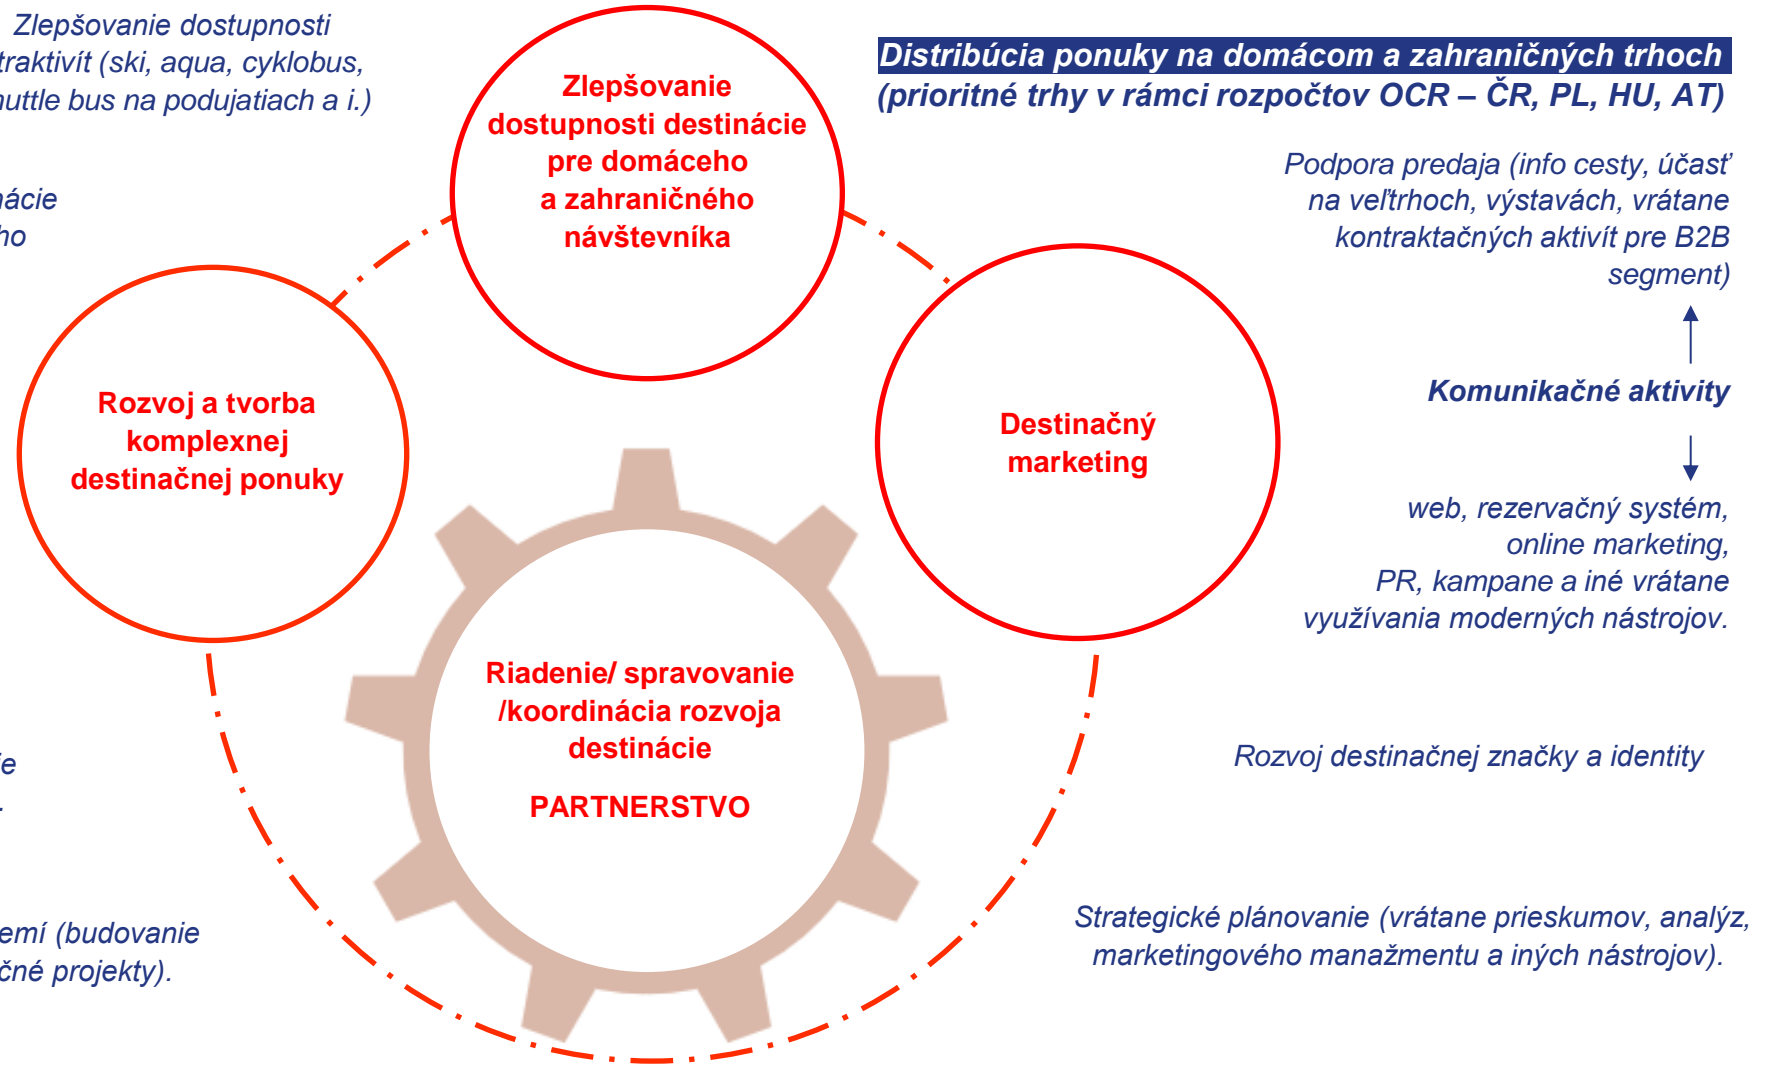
Zlepšovanie dostupnosti
traktivít (ski, aqua, cyklobus,
huttle bus na podujatiach a i.)

ácie
ho

Zlepšovanie dostupnosti destinácie pre domáceho a zahraničného návštevníka

Distribúcia ponuky na domácom a zahraničných trhoch (prioritné trhy v rámci rozpočtov OCR – ČR, PL, HU, AT)

Podpora predaja (info cesty, účasť na veľtrhoch, výstavách, vrátane kontraktačných aktivít pre B2B segment)

Komunikačné aktivity

web, rezervačný systém, online marketing, PR, kampane a iné vrátane využívania moderných nástrojov.

Rozvoj a tvorba komplexnej destinačnej ponuky

Destinačný marketing

Riadenie/ spravovanie /koordinácia rozvoja destinácie

PARTNERSTVO

ie
.

Rozvoj destinačnej značky a identity

emí (budovanie
čné projekty).

Strategické plánovanie (vrátane prieskumov, analýz, marketingového manažmentu a iných nástrojov).